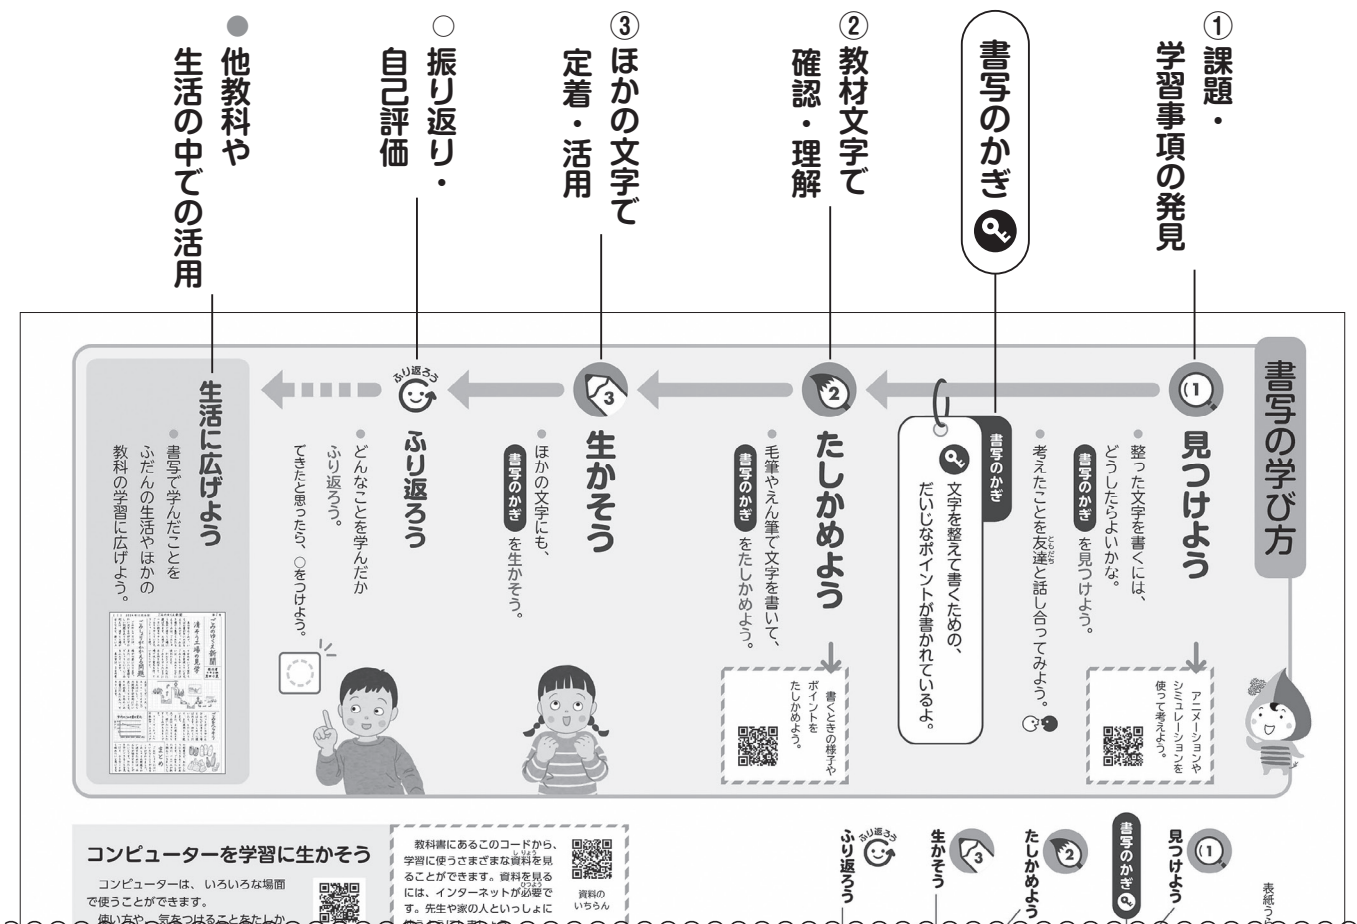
① 課題・学習事項の発見

書写のかぎ

② 教材文字で確認・理解

③ ほかの文字で定着・活用

○ 振り返り・自己評価

● 他教科や生活の中での活用

書写の学び方

① 見つけよう

● 整った文字を書くには、どうしたらよいかな。書写のかぎを見つけよう。

● 考えたことを友達と話し合ってみよう。

アニメーションやシミュレーションを使って考えよう。

書写のかぎ
文字を整えて書くための、だいじなポイントが書かれているよ。

② たしかめよう

● 毛筆やえん筆で文字を書いて、書写のかぎをたしかめよう。

書くときの様子やポイントをたしかめよう。

③ 生かそう

● ほかの文字にも、書写のかぎを生かそう。

ふり返ろう

ふり返ろう

● どんなことを学んだかふり返ろう。できたと思ったら、○をつけよう。

生活に広げよう

● 書写で学んだことをふだんの生活やほかの教科の学習に広げよう。

コンピューターを学習に生かそう

コンピューターは、いろいろな場面で使うことができます。
使い方や、気をつけることをたしか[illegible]

教科書にあるこのコードから、学習に使うさまざまな資料を見ることができます。資料を見るには、インターネットが必要です。先生や家の人といっしょに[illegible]

資料のいちらん

見つけよう
書写のかぎ
たしかめよう
生かそう
ふり返ろう

表紙うら